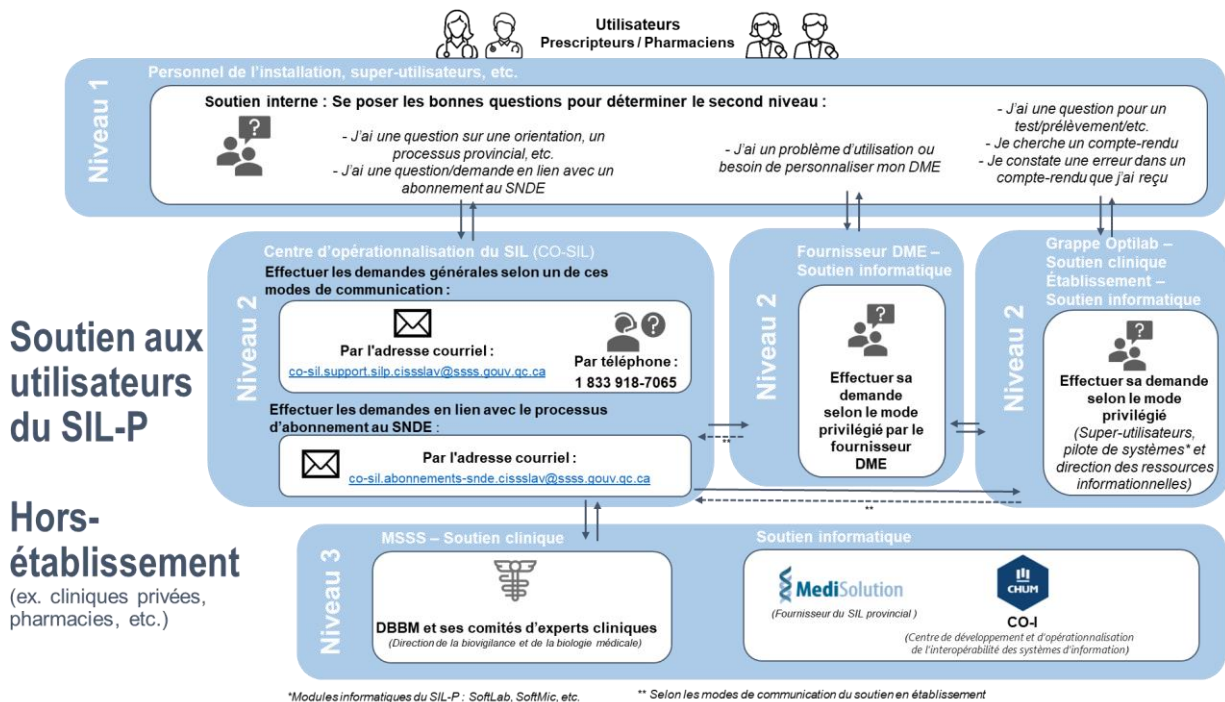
Utilisateurs
Prescripteurs / Pharmaciens

Niveau 1

Personnel de l'installation, super-utilisateurs, etc.

Soutien interne : Se poser les bonnes questions pour déterminer le second niveau :

- J'ai une question sur une orientation, un processus provincial, etc.
- J'ai une question/demande en lien avec un abonnement au SNDE

- J'ai un problème d'utilisation ou besoin de personnaliser mon DME

- J'ai une question pour un test/prélèvement/etc.
- Je cherche un compte-rendu
- Je constate une erreur dans un compte-rendu que j'ai reçu

Soutien aux utilisateurs du SIL-P

Hors-établissement
(ex. cliniques privées, pharmacies, etc.)

Niveau 2

Centre d'opérationnalisation du SIL (CO-SIL)
Effectuer les demandes générales selon un de ces modes de communication :

Par l'adresse courriel :
co-sil.support.silp.cissslav@ssss.gouv.qc.ca

Par téléphone :
1 833 918-7065

Effectuer les demandes en lien avec le processus d'abonnement au SNDE :

Par l'adresse courriel :
co-sil.abonnements-snde.cissslav@ssss.gouv.qc.ca

**

Niveau 2

Fournisseur DME – Soutien informatique

Effectuer sa demande selon le mode privilégié par le fournisseur DME

Niveau 2

Grappe Optilab – Soutien clinique
Établissement – Soutien informatique

Effectuer sa demande selon le mode privilégié
(Super-utilisateurs, pilote de systèmes* et direction des ressources informationnelles)

**

Niveau 3

MSSS – Soutien clinique

DBBM et ses comités d'experts cliniques
(Direction de la biovigilance et de la biologie médicale)

Soutien informatique

MediSolution
(Fournisseur du SIL provincial)

CHUM
CO-I
(Centre de développement et d'opérationnalisation de l'interopérabilité des systèmes d'information)

*Modules informatiques du SIL-P : SoftLab, SoftMic, etc.

** Selon les modes de communication du soutien en établissement